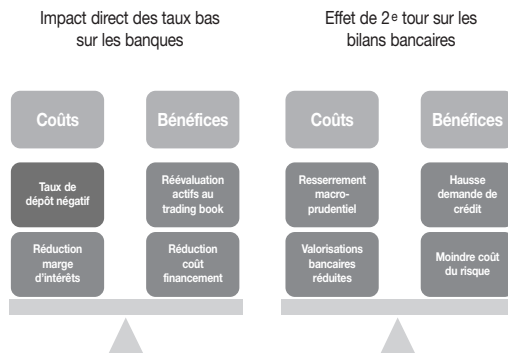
Impact direct des taux bas sur les banques

Coûts

Taux de dépôt négatif

Réduction marge d'intérêts

Bénéfices

Réévaluation actifs au trading book

Réduction coût financement

Effet de 2e tour sur les bilans bancaires

Coûts

Resserrement macro-prudentiel

Valorisations bancaires réduites

Bénéfices

Hausse demande de crédit

Moindre coût du risque